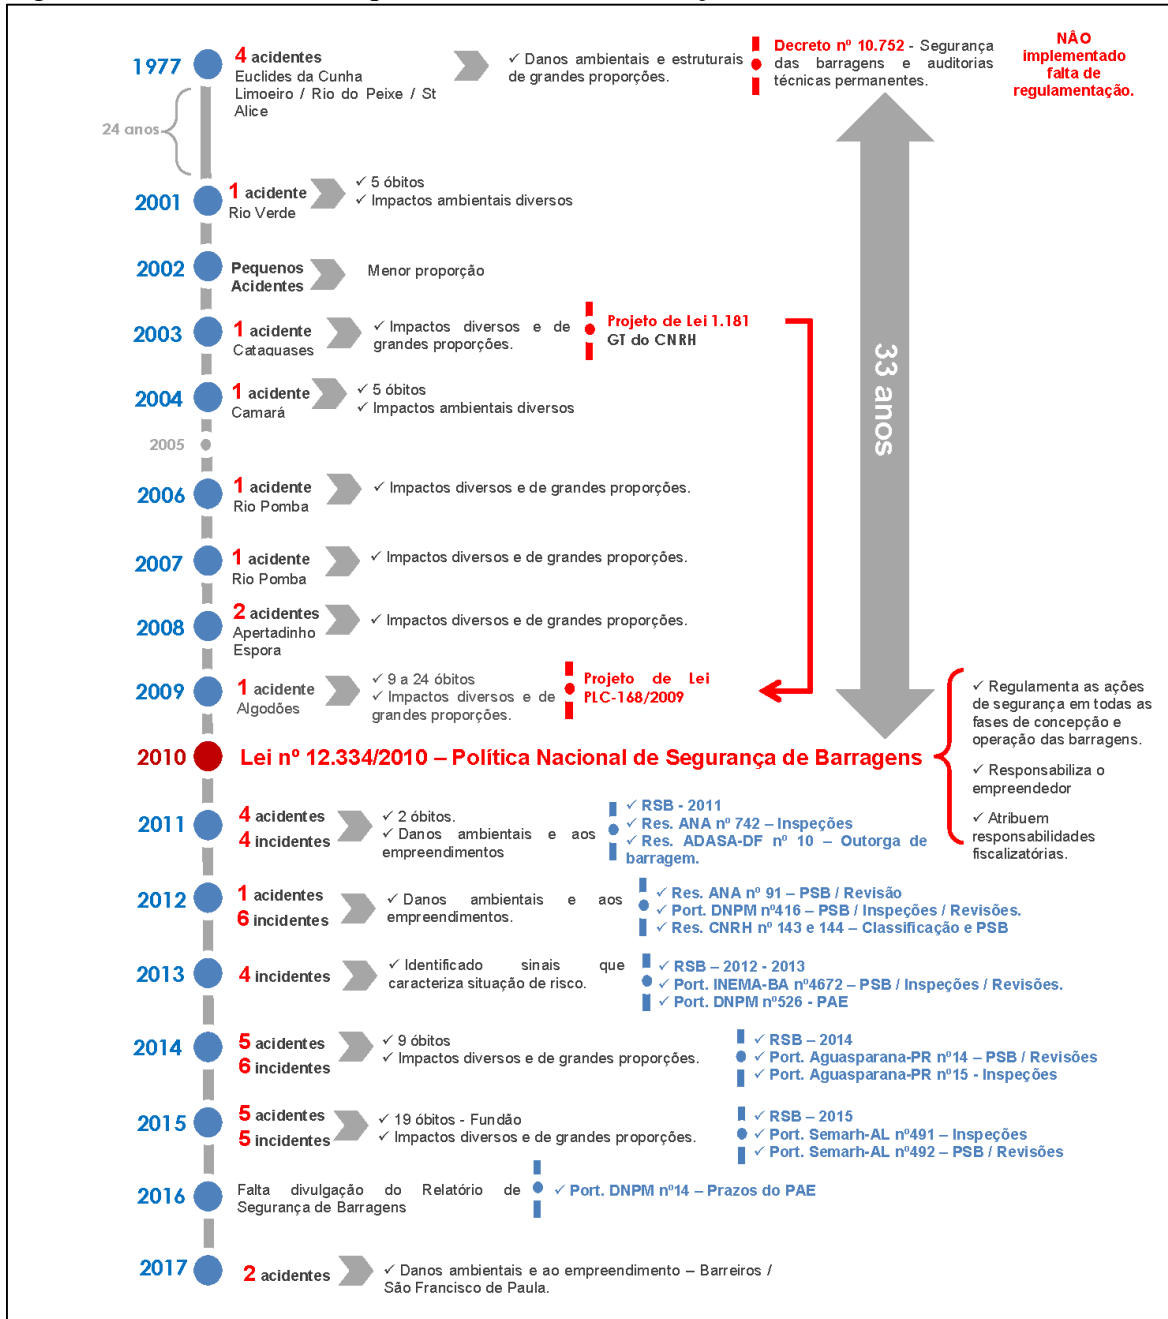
1977 4 acidentes Euclides da Cunha Limoeiro / Rio do Peixe / St Alice

✓ Danos ambientais e estruturais de grandes proporções.

Decreto nº 10.752 - Segurança das barragens e auditorias técnicas permanentes.

NÃO implementado falta de regulamentação.

24 anos

2001 1 acidente Rio Verde
✓ 5 óbitos
✓ Impactos ambientais diversos

2002 Pequenos Acidentes
Menor proporção

2003 1 acidente Cataguases
✓ Impactos diversos e de grandes proporções.

Projeto de Lei 1.181 GT do CNRH

33 anos

2004 1 acidente Camará
✓ 5 óbitos
✓ Impactos ambientais diversos

2005

2006 1 acidente Rio Pomba
✓ Impactos diversos e de grandes proporções.

2007 1 acidente Rio Pomba
✓ Impactos diversos e de grandes proporções.

2008 2 acidentes Apertadinho Espora
✓ Impactos diversos e de grandes proporções.

2009 1 acidente Algodões
✓ 9 a 24 óbitos
✓ Impactos diversos e de grandes proporções.

Projeto de Lei PLC-168/2009

✓ Regulamenta as ações de segurança em todas as fases de concepção e operação das barragens.
✓ Responsabiliza o empreendedor
✓ Atribuem responsabilidades fiscalizatórias.

2010 Lei nº 12.334/2010 – Política Nacional de Segurança de Barragens

2011 4 acidentes 4 incidentes
✓ 2 óbitos.
✓ Danos ambientais e aos empreendimentos
✓ RSB - 2011
✓ Res. ANA nº 742 – Inspeções
✓ Res. ADASA-DF nº 10 – Outorga de barragem.

2012 1 acidentes 6 incidentes
✓ Danos ambientais e aos empreendimentos.
✓ Res. ANA nº 91 – PSB / Revisão
✓ Port. DNPM nº416 – PSB / Inspeções / Revisões.
✓ Res. CNRH nº 143 e 144 – Classificação e PSB

2013 4 incidentes
✓ Identificado sinais que caracteriza situação de risco.
✓ RSB – 2012 - 2013
✓ Port. INEMA-BA nº4672 – PSB / Inspeções / Revisões.
✓ Port. DNPM nº526 - PAE

2014 5 acidentes 6 incidentes
✓ 9 óbitos
✓ Impactos diversos e de grandes proporções.
✓ RSB – 2014
✓ Port. Aguasparana-PR nº14 – PSB / Revisões
✓ Port. Aguasparana-PR nº15 - Inspeções

2015 5 acidentes 5 incidentes
✓ 19 óbitos - Fundão
✓ Impactos diversos e de grandes proporções.
✓ RSB – 2015
✓ Port. Semarh-AL nº491 – Inspeções
✓ Port. Semarh-AL nº492 – PSB / Revisões

2016 Falta divulgação do Relatório de Segurança de Barragens
✓ Port. DNPM nº14 – Prazos do PAE

2017 2 acidentes
✓ Danos ambientais e ao empreendimento – Barreiros / São Francisco de Paula.